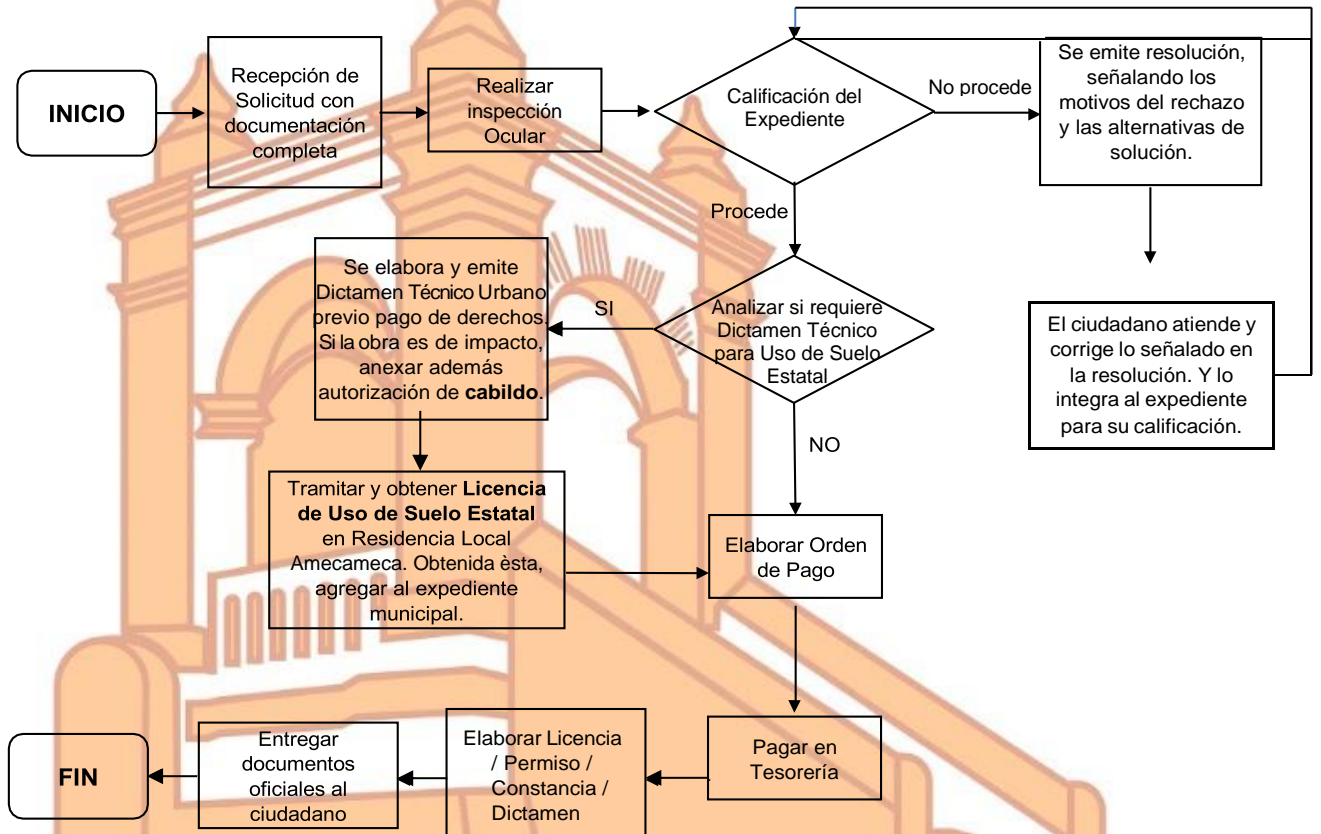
INICIO

Recepción de Solicitud con documentación completa

Realizar inspección Ocular

Calificación del Expediente

No procede

Se emite resolución, señalando los motivos del rechazo y las alternativas de solución.

El ciudadano atiende y corrige lo señalado en la resolución. Y lo integra al expediente para su calificación.

Procede

Analizar si requiere Dictamen Técnico para Uso de Suelo Estatal

SI

Se elabora y emite Dictamen Técnico Urbano previo pago de derechos. Si la obra es de impacto, anexar además autorización de **cabildo**.

NO

Tramitar y obtener **Licencia de Uso de Suelo Estatal** en Residencia Local Amecameca. Obtenida èsta, agregar al expediente municipal.

Elaborar Orden de Pago

Pagar en Tesorería

Elaborar Licencia / Permiso / Constancia / Dictamen

Entregar documentos oficiales al ciudadano

FIN